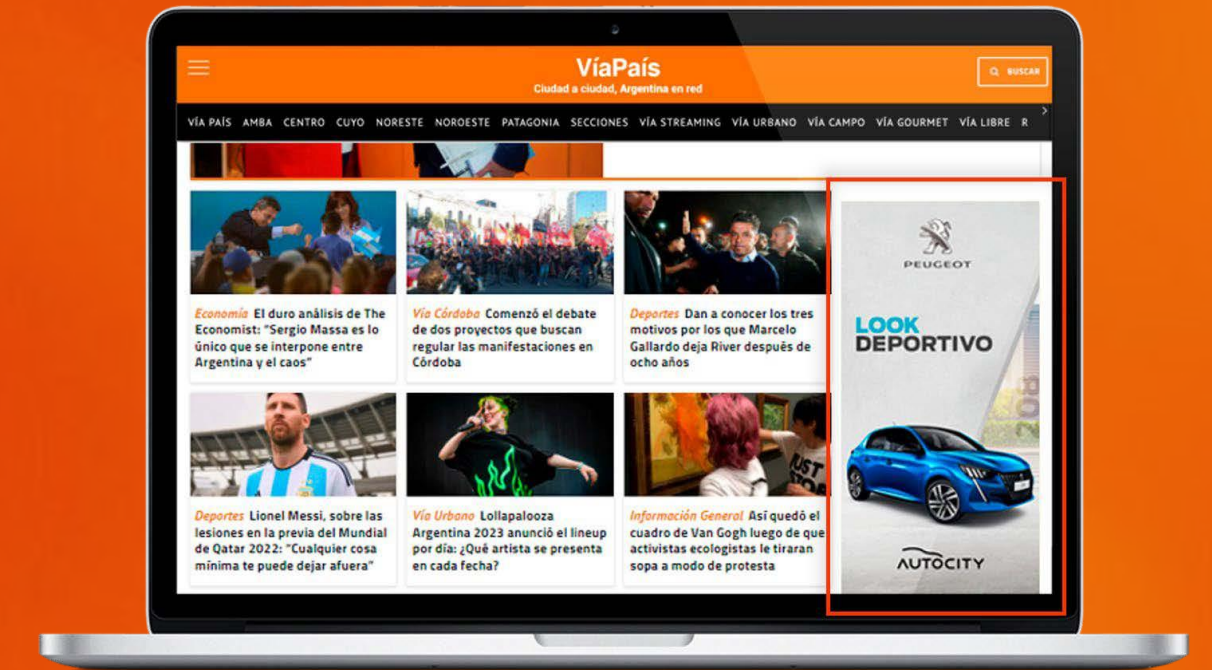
VíaPaís
Ciudad a ciudad, Argentina en red

BUSCAR

VÍA PAÍS AMBA CENTRO CUYO NORESTE NOROESTE PATAGONIA SECCIONES VÍA STREAMING VÍA URBANO VÍA CAMPO VÍA GOURMET VÍA LIBRE R

Economía El duro análisis de The Economist: "Sergio Massa es lo único que se interpone entre Argentina y el caos"

Vía Córdoba Comenzó el debate de dos proyectos que buscan regular las manifestaciones en Córdoba

Deportes Dan a conocer los tres motivos por los que Marcelo Gallardo deja River después de ocho años

Deportes Lionel Messi, sobre las lesiones en la previa del Mundial de Qatar 2022: "Cualquier cosa mínima te puede dejar afuera"

Vía Urbano Lollapalooza Argentina 2023 anunció el lineup por día: ¿Qué artista se presenta en cada fecha?

Información General Así quedó el cuadro de Van Gogh luego de que activistas ecologistas le tiraran sopa a modo de protesta

PEUGEOT
LOOK DEPORTIVO
208
AUTOCITY